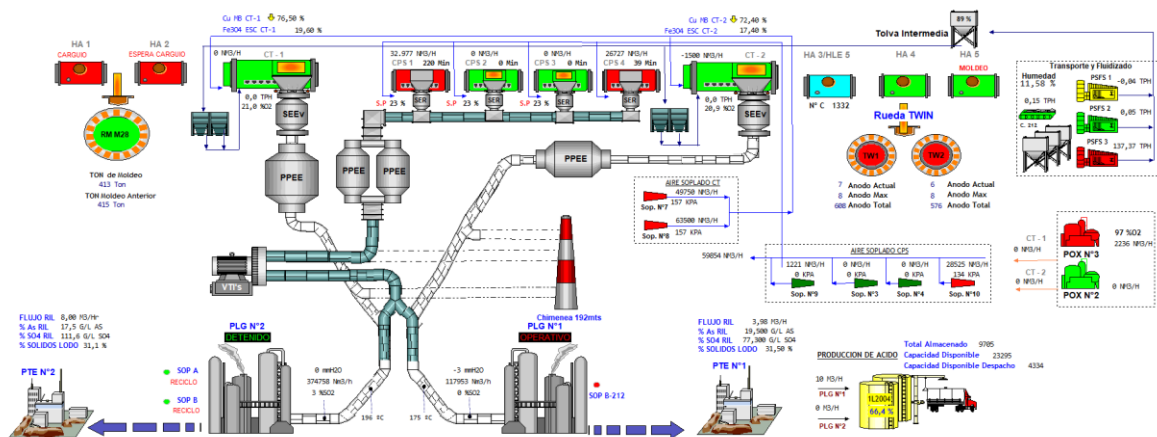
Cu MB CT-1 76,50 %
Fe3O4 ESC CT-1 19,60 %

Cu MB CT-2 72,40 %
Fe3O4 ESC CT-2 17,40 %

89 %
Tolva Intermedia

HA 1
CARGUIO
HA 2
ESPERA CARGUIO

0 NM3/H
CT - 1
0,0 TPH
21,0 %O2

RM M28

TON de Moldeo
413 Ton
TON Moldeo Anterior
415 Ton

32.977 NM3/H
CPS 1 220 Min
S.P 23 %
0 NM3/H
CPS 2 0 Min
S.P 23 %
0 NM3/H
CPS 3 0 Min
S.P 23 %
26727 NM3/H
CPS 4 39 Min
S.P 23 %
SER
SER
SER
SER

-1500 NM3/H
CT - 2
0,0 TPH
20,9 %O2

SEEv
SEEv
PPEE
PPEE
PPEE
PPEE

HA 3/HLE 5
Nº C 1332
HA 4
HA 5
MOLDEO

Rueda TWIN
TW1
TW2
7 Anodo Actual
8 Anodo Max
608 Anodo Total
6 Anodo Actual
8 Anodo Max
576 Anodo Total

Transporte y Fluidizado
Humedad
11,58 %
0,15 TPH
PSFS 1 -0,04 TPH
PSFS 2 0,05 TPH
PSFS 3 137,37 TPH
C. 212

AIRE SOPLADO CT
Sop. Nº7 49750 NM3/H 157 KPA
Sop. Nº8 63500 NM3/H 157 KPA

59854 NM3/H

AIRE SOPLADO CPS
1221 NM3/H 0 KPA Sop. Nº9
0 NM3/H 0 KPA Sop. Nº3
0 NM3/H 0 KPA Sop. Nº4
28525 NM3/H 134 KPA Sop. Nº10

CT - 1
0 NM3/H
CT - 2
0 NM3/H
97 %O2
2236 NM3/H
POX Nº3
0 NM3/H
POX Nº2

VTI's

Chimenea 192mts

FLUJO RIL 8,00 M3/H
% As RIL 17,5 G/L AS
% SO4 RIL 111,6 G/L SO4
% SOLIDOS LODO 31,1 %

PLG Nº2
DETENIDO
PLG Nº1
OPERATIVO

FLUJO RIL 3,98 M3/H
% As RIL 19,500 G/L AS
% SO4 RIL 77,300 G/L SO4
% SOLIDOS LODO 31,50 %

PTE Nº2
SOP A
RECICLO
SOP B
RECICLO

0 mmH2O
374758 Nm3/h
3 %SO2
196 ºC

-3 mmH2O
117953 Nm3/h
0 %SO2
175 ºC

SOP B-212

PTE Nº1

PRODUCCION DE ACIDO
Total Almacenado 9785
Capacidad Disponible 23295
Capacidad Disponible Despacho 4334
10 M3/H
PLG Nº1
0 M3/H
PLG Nº2
1L2004
66,4 %